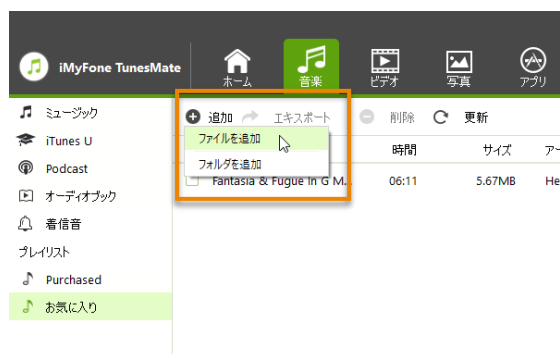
iMyFone TunesMate

ホーム
音楽
ビデオ
写真
アプリ

ミュージック
iTunes U
Podcast
オーディオブック
着信音
プレイリスト
Purchased
お気に入り

追加
エキスポート
削除
更新

ファイルを追加
フォルダを追加

時間
サイズ
ア

Fantasia & Fugue In G M...
06:11
5.67MB
He